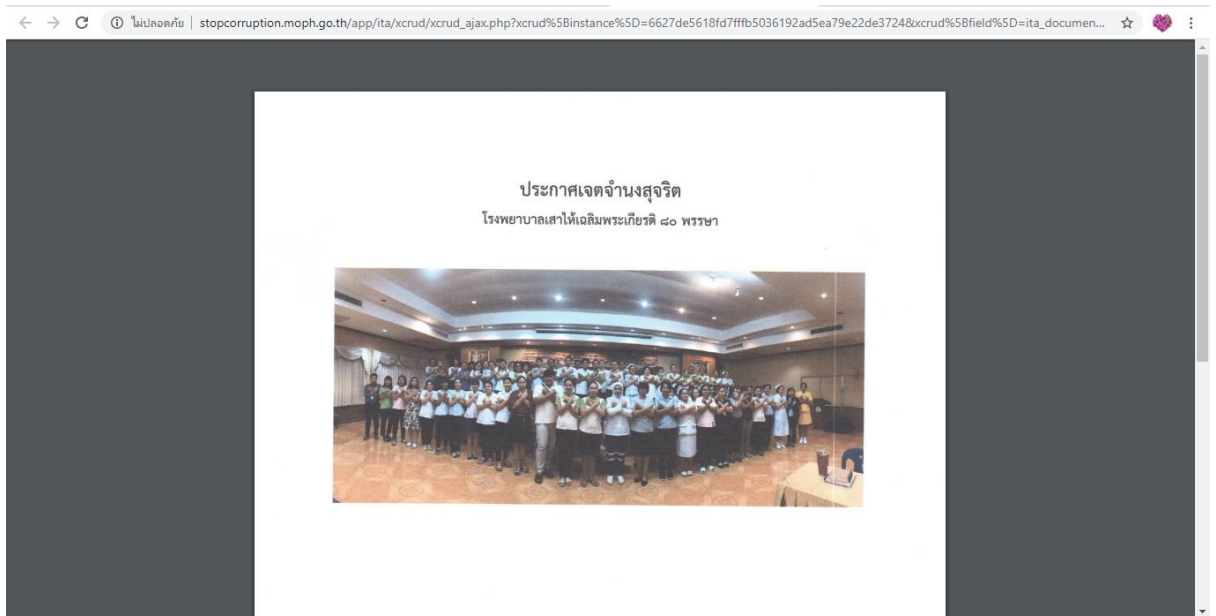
ไม่ปลอดภัย | stopcorruption.moph.go.th/app/ita/xcrud/xcrud_ajax.php?xcrud%5Binstance%5D=6627de5618fd7fffb5036192ad5ea79e22de3724&xcrud%5Bfield%5D=ita_documen...

ประกาศเจตจำนงสุจริต
โรงพยาบาลเสาไห้เฉลิมพระเกียรติ ๘๐ พรรษา